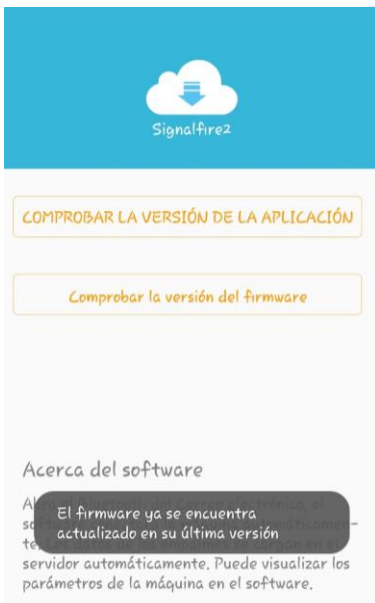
Signalfire2

COMPROBAR LA VERSIÓN DE LA APLICACIÓN

Comprobar la versión del firmware

Acerca del software

Al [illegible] el software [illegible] te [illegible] servidor automáticamente. Puede visualizar los parámetros de la máquina en el software.

El firmware ya se encuentra actualizado en su última versión